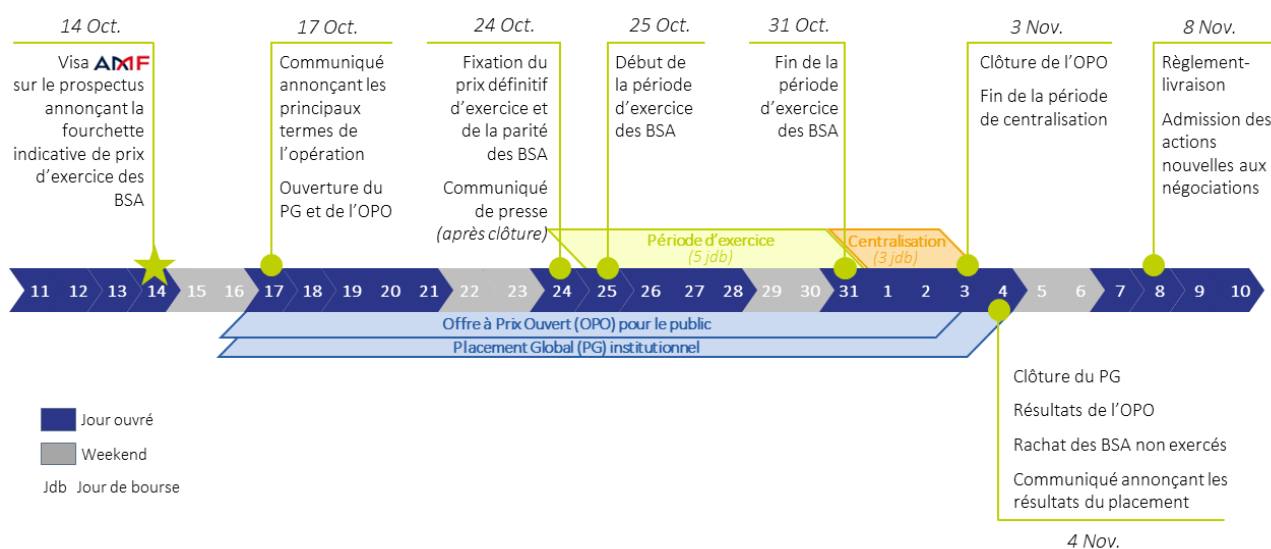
14 Oct.

Visa AMF sur le prospectus annonçant la fourchette indicative de prix d'exercice des BSA

17 Oct.

Communiqué annonçant les principaux termes de l'opération

Ouverture du PG et de l'OPO

24 Oct.

Fixation du prix définitif d'exercice et de la parité des BSA

Communiqué de presse (après clôture)

25 Oct.

Début de la période d'exercice des BSA

31 Oct.

Fin de la période d'exercice des BSA

3 Nov.

Clôture de l'OPO

Fin de la période de centralisation

8 Nov.

Règlement-livraison

Admission des actions nouvelles aux négociations

Période d'exercice (5 jdb)

Centralisation (3 jdb)

11 12 13 14 15 16 17 18 19 20 21 22 23 24 25 26 27 28 29 30 31 1 2 3 4 5 6 7 8 9 10

Offre à Prix Ouvert (OPO) pour le public

Placement Global (PG) institutionnel

Jour ouvré

Weekend

Jdb Jour de bourse

Clôture du PG

Résultats de l'OPO

Rachat des BSA non exercés

Communiqué annonçant les résultats du placement

4 Nov.